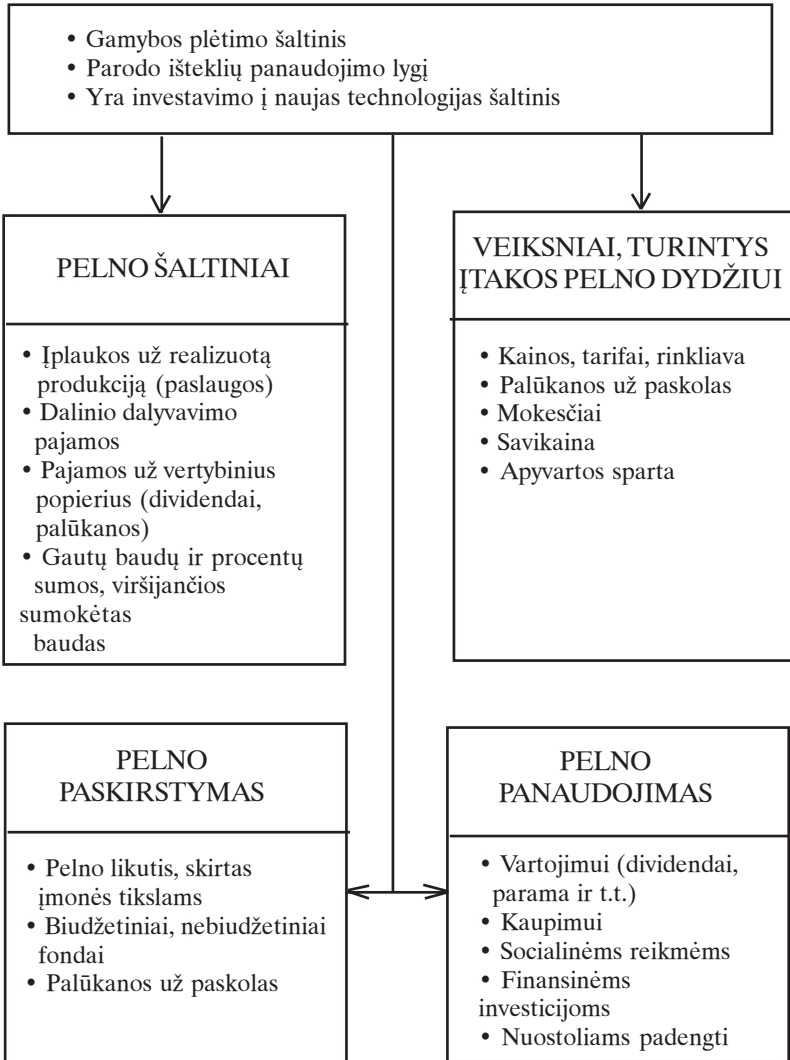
• Gamybos plėtimo šaltinis
• Parodo išteklių panaudojimo lygį
• Yra investavimo į naujas technologijas šaltinis

PELNO ŠALTINIAI

• Įplaukos už realizuotą produkciją (paslaugos)
• Dalinio dalyvavimo pajamos
• Pajamos už vertybinius popierius (dividendai, palūkanos)
• Gautų baudų ir procentų sumos, viršijančios sumokėtas baudas

VEIKSNIAI, TURINTYS ĮTAKOS PELNO DYDŽIUI

• Kainos, tarifai, rinkliava
• Palūkanos už paskolas
• Mokesčiai
• Savikaina
• Apyvartos sparta

PELNO PASKIRSTYMAS

• Pelno likutis, skirtas įmonės tikslams
• Biudžetiniai, nebiudžetiniai fondai
• Palūkanos už paskolas

PELNO PANAUDOJIMAS

• Vartojimui (dividendai, parama ir t.t.)
• Kaupimui
• Socialinėms reikmėms
• Finansinėms investicijoms
• Nuostoliams padengti